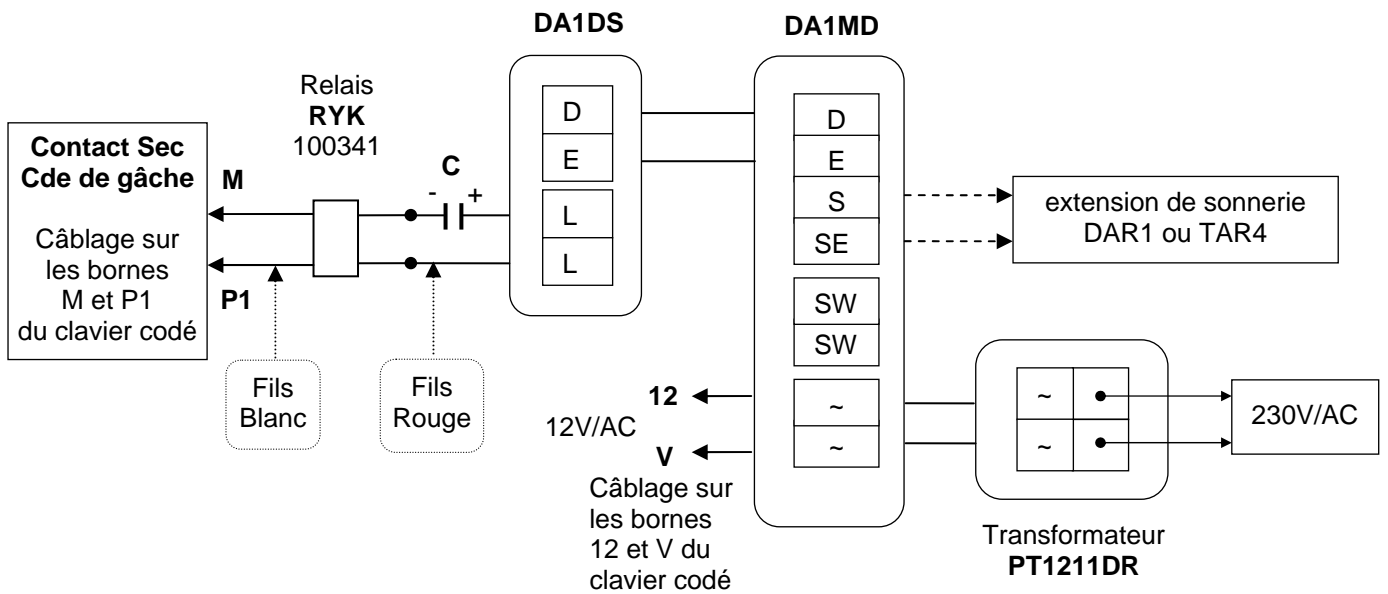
DA1DS

DA1MD

Relais
**RYK**
100341

Contact Sec
Cde de gâche

Câblage sur les bornes M et P1 du clavier codé

M

P1

C

-

+

D

E

L

L

D

E

S

SE

SW

SW

~

~

extension de sonnerie DAR1 ou TAR4

Fils Blanc

Fils Rouge

12

12V/AC

V

Câblage sur les bornes 12 et V du clavier codé

~

~

230V/AC

Transformateur
PT1211DR